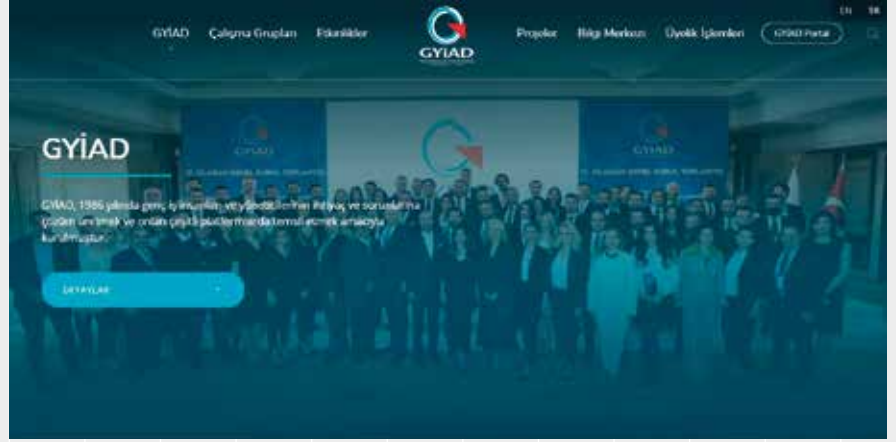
EN TR

GYİAD Çalışma Grupları Etkinlikler

GYİAD

Projeler Bilgi Merkezi Üyelik İşlemleri GYİAD Portal

GYİAD

GYİAD, 1986 yılında genç iş insanlarının ve yöneticilerinin ihtiyaç ve sorunlarına çözüm üretmek ve onları çeşitli platformlarda temsil etmek amacıyla kurulmuştur.

DETAYLAR